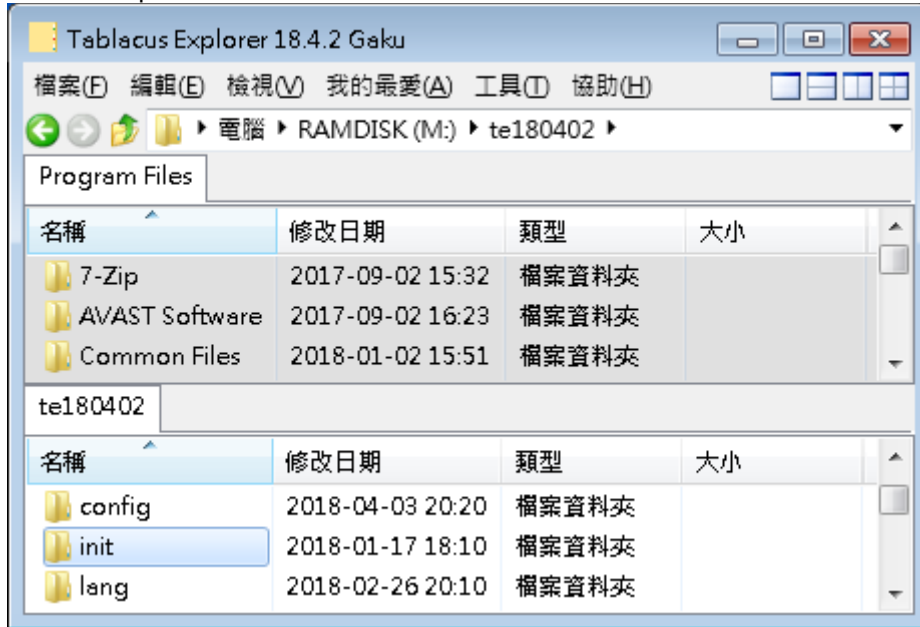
Tablacus Explorer 18.4.2 Gaku

檔案(F) 編輯(E) 檢視(V) 我的最愛(A) 工具(T) 協助(H)

▸ 電腦 ▸ RAMDISK (M:) ▸ te180402 ▸

Program Files

| 名稱 | 修改日期 | 類型 | 大小 |
|---|---|---|---|
| 7-Zip | 2017-09-02 15:32 | 檔案資料夾 | |
| AVAST Software | 2017-09-02 16:23 | 檔案資料夾 | |
| Common Files | 2018-01-02 15:51 | 檔案資料夾 | |

te180402

| 名稱 | 修改日期 | 類型 | 大小 |
|---|---|---|---|
| config | 2018-04-03 20:20 | 檔案資料夾 | |
| init | 2018-01-17 18:10 | 檔案資料夾 | |
| lang | 2018-02-26 20:10 | 檔案資料夾 | |